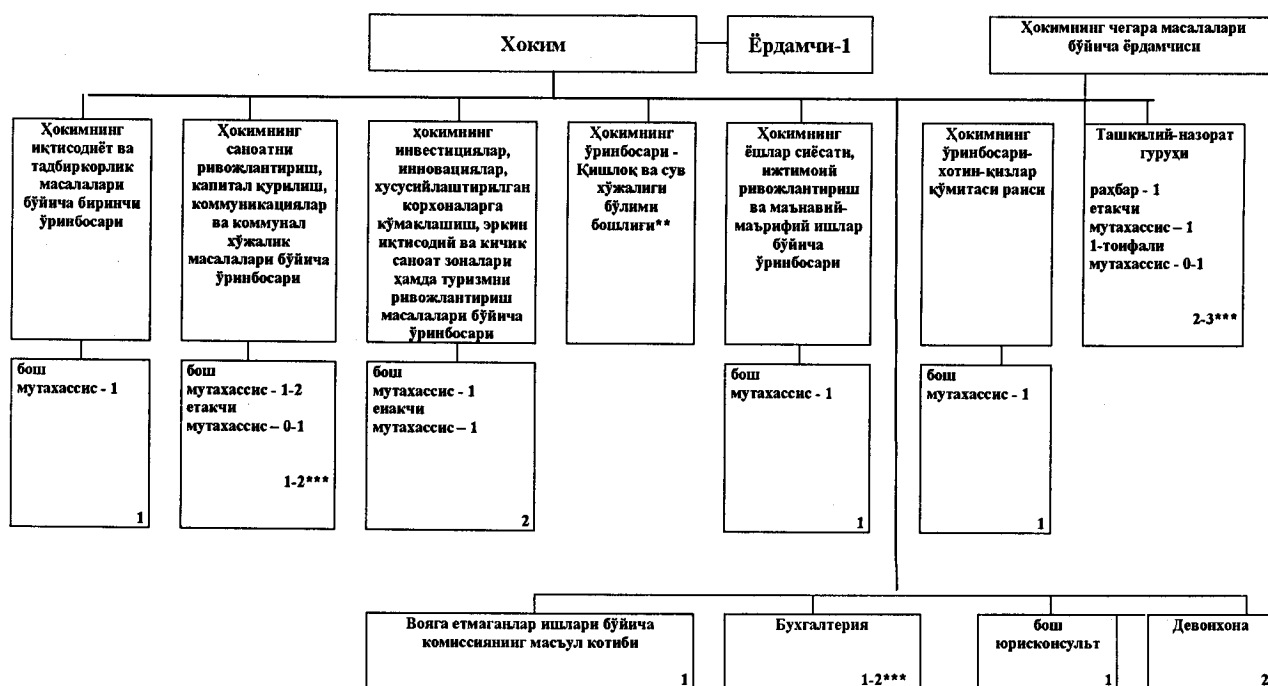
Хоким

Ёрдамчи-1

Ҳокимнинг чегара масалалари бўйича ёрдамчиси

Ҳокимнинг иқтисодиёт ва тадбиркорлик масалалари бўйича биринчи ўринбосари

бош
мутахассис - 1

1

Ҳокимнинг саноатни ривожлантириш, капитал қурилиш, коммуникациялар ва коммунал хўжалик масалалари бўйича ўринбосари

бош
мутахассис - 1-2
етакчи
мутахассис – 0-1

1-2***

ҳокимнинг инвестициялар, инновациялар, хусусийлаштирилган корхоналарга кўмаклашиш, эркин иқтисодий ва кичик саноат зоналари ҳамда туризмни ривожлантириш масалалари бўйича ўринбосари

бош
мутахассис - 1
енакчи
мутахассис – 1

2

Ҳокимнинг ўринбосари - Қишлоқ ва сув хўжалиги бўлими бошлиғи**

Ҳокимнинг ёшлар сиёсати, ижтимоий ривожлантириш ва маънавий-маърифий ишлар бўйича ўринбосари

бош
мутахассис - 1

1

Ҳокимнинг ўринбосари-хотин-қизлар кўмитаси раиси

бош
мутахассис - 1

1

Ташкилий-назорат гуруҳи

раҳбар - 1
етакчи
мутахассис – 1
1-тоифали
мутахассис - 0-1

2-3***

Вояга етмаганлар ишлари бўйича комиссиянинг масъул котиби

1

Бухгалтерия

1-2***

бош
юрисконсульт

1

Девонхона

2